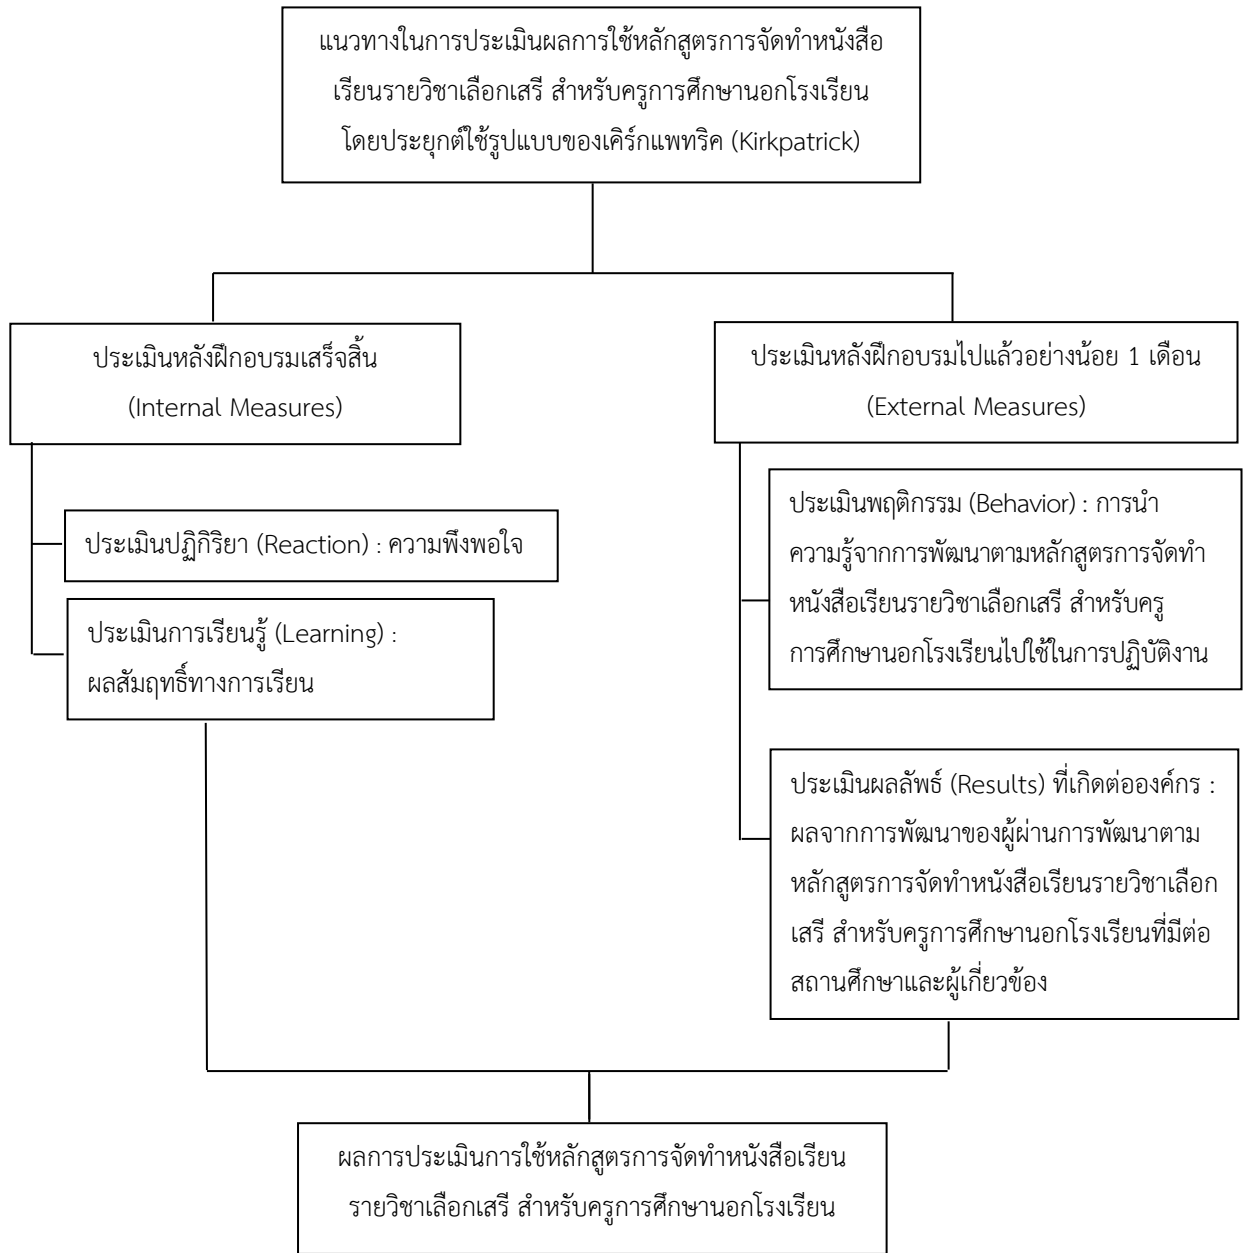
แนวทางในการประเมินผลการใช้หลักสูตรการจัดทำหนังสือเรียนรายวิชาเลือกเสรี สำหรับครูการศึกษานอกโรงเรียน โดยประยุกต์ใช้รูปแบบของเคิร์กแพทริค (Kirkpatrick)

ประเมินหลังฝึกอบรมเสร็จสิ้น (Internal Measures)

ประเมินปฏิกิริยา (Reaction) : ความพึงพอใจ

ประเมินการเรียนรู้ (Learning) : ผลสัมฤทธิ์ทางการเรียน

ประเมินหลังฝึกอบรมไปแล้วอย่างน้อย 1 เดือน (External Measures)

ประเมินพฤติกรรม (Behavior) : การนำความรู้จากการพัฒนาตามหลักสูตรการจัดทำหนังสือเรียนรายวิชาเลือกเสรี สำหรับครูการศึกษานอกโรงเรียนไปใช้ในการปฏิบัติงาน

ประเมินผลลัพธ์ (Results) ที่เกิดต่อองค์กร : ผลจากการพัฒนาของผู้ผ่านการพัฒนาตามหลักสูตรการจัดทำหนังสือเรียนรายวิชาเลือกเสรี สำหรับครูการศึกษานอกโรงเรียนที่มีต่อสถานศึกษาและผู้เกี่ยวข้อง

ผลการประเมินการใช้หลักสูตรการจัดทำหนังสือเรียนรายวิชาเลือกเสรี สำหรับครูการศึกษานอกโรงเรียน